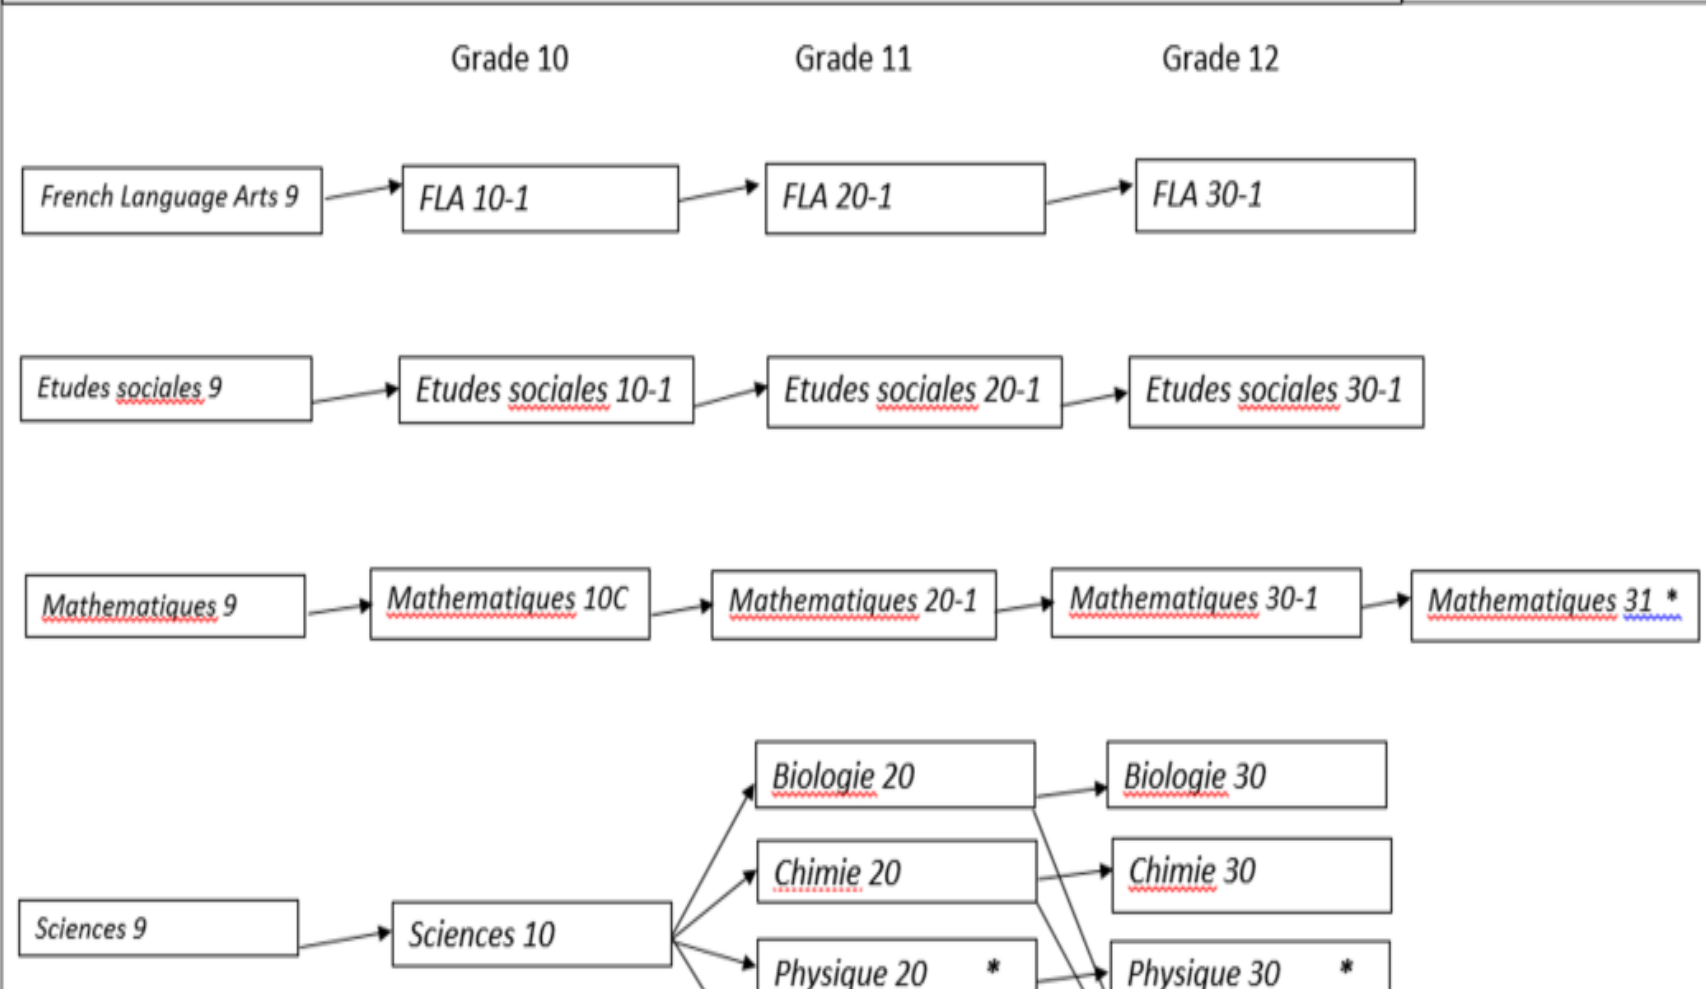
Grade 10

Grade 11

Grade 12

French Language Arts 9

FLA 10-1

FLA 20-1

FLA 30-1

Etudes sociales 9

Etudes sociales 10-1

Etudes sociales 20-1

Etudes sociales 30-1

Mathematiques 9

Mathematiques 10C

Mathematiques 20-1

Mathematiques 30-1

Mathematiques 31 *

Biologie 20

Biologie 30

Chimie 20

Chimie 30

Sciences 9

Sciences 10

Physique 20 *

Physique 30 *